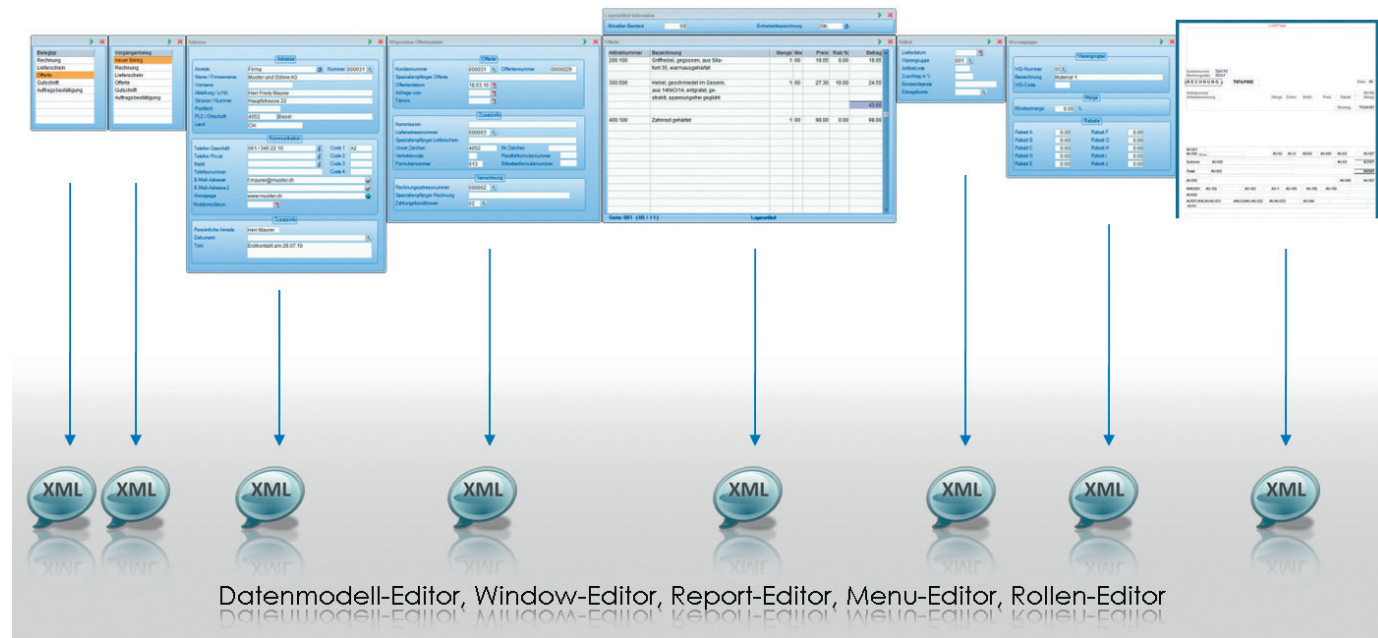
Belegtyp
Rechnung
Lieferschein
Offerte
Gutschrift
Auftragsbestätigung

Vorgängerbeleg
neuer Beleg
Rechnung
Lieferschein
Offerte
Gutschrift
Auftragsbestätigung

Adresse
Adresse
Anrede Firma
Nummer 000031
Name / Firmenname Muster und Söhne AG
Vorname
Abteilung / z.Hd. Herr Fredy Maurer
Strasse / Nummer Hauptstrasse 22
Postfach
PLZ / Ortschaft 4052 Basel
Land CH
Kommunikation
Telefon Geschäft 061 / 340 22 10
Code 1 A2
Telefon Privat
Code 2
Natel
Code 3
Telefaxnummer
Code 4
E-Mail Adresse f.maurer@muster.ch
E-Mail Adresse 2
Homepage www.muster.ch
Mutationsdatum
Zusatzinfo
Persönliche Anrede Herr Maurer
Dokument
Text Erstkontakt am 28.07.10

Allgemeine Offertdaten
Offerte
Kundennummer 000031
Offertennummer 0900029
Spezialempfänger Offerte
Offertendatum 18.03.10
Anfrage vom
Termin
Zusatzinfo
Kommission
Lieferadressnummer 000003
Spezialempfänger Lieferschein
Unser Zeichen 4052
Ihr Zeichen
Vertretercode
Parallelformularnummer
Formularnummer 013
Etikettenformularnummer
Verrechnung
Rechnungsadressnummer 000050
Spezialempfänger Rechnung
Zahlungskonditionen 02

Lagerartikel Information
Aktueller Bestand 66
Einheitenbezeichnung Stk

Offerte
| Artikelnummer | Bezeichnung | Menge | Me | Preis | Rab % | Betrag |
|---|---|---|---|---|---|---|
| 200.100 | Griffhebel, gegossen, aus Silafont 35, warmausgehärtet | 1 | 00 | 18.00 | 0.00 | 18.00 |
| 300.500 | Hebel, geschmiedet im Gesenk, aus 14NiCr14, einsatzgehärtet, spannungsfrei geglüht | 1 | 00 | 27.30 | 10.00 | 24.55 |
| | | | | | | 43.55 |
| 400.100 | Zahnrad gehärtet | 1 | 00 | 88.00 | 0.00 | 88.00 |

Seite: 001 (05 / 11)
Lagerartikel

Artikel
Lieferdatum
Warengruppe 001
Artikelcode
Zuschlag in %
Einstandspreis
Einzelpreis

Warengruppen
Warengruppe
WG-Nummer 01
Bezeichnung Material 1
WG-Code
Marge
Mindestmarge 0.00 %
Rabatte
Rabatt A 0.00
Rabatt F 0.00
Rabatt B 0.00
Rabatt G 0.00
Rabatt C 0.00
Rabatt H 0.00
Rabatt D 0.00
Rabatt I 0.00
Rabatt E 0.00
Rabatt J 0.00

RECHNUNG

XML
XML
XML
XML
XML
XML
XML
XML

Datenmodell-Editor, Window-Editor, Report-Editor, Menu-Editor, Rollen-Editor